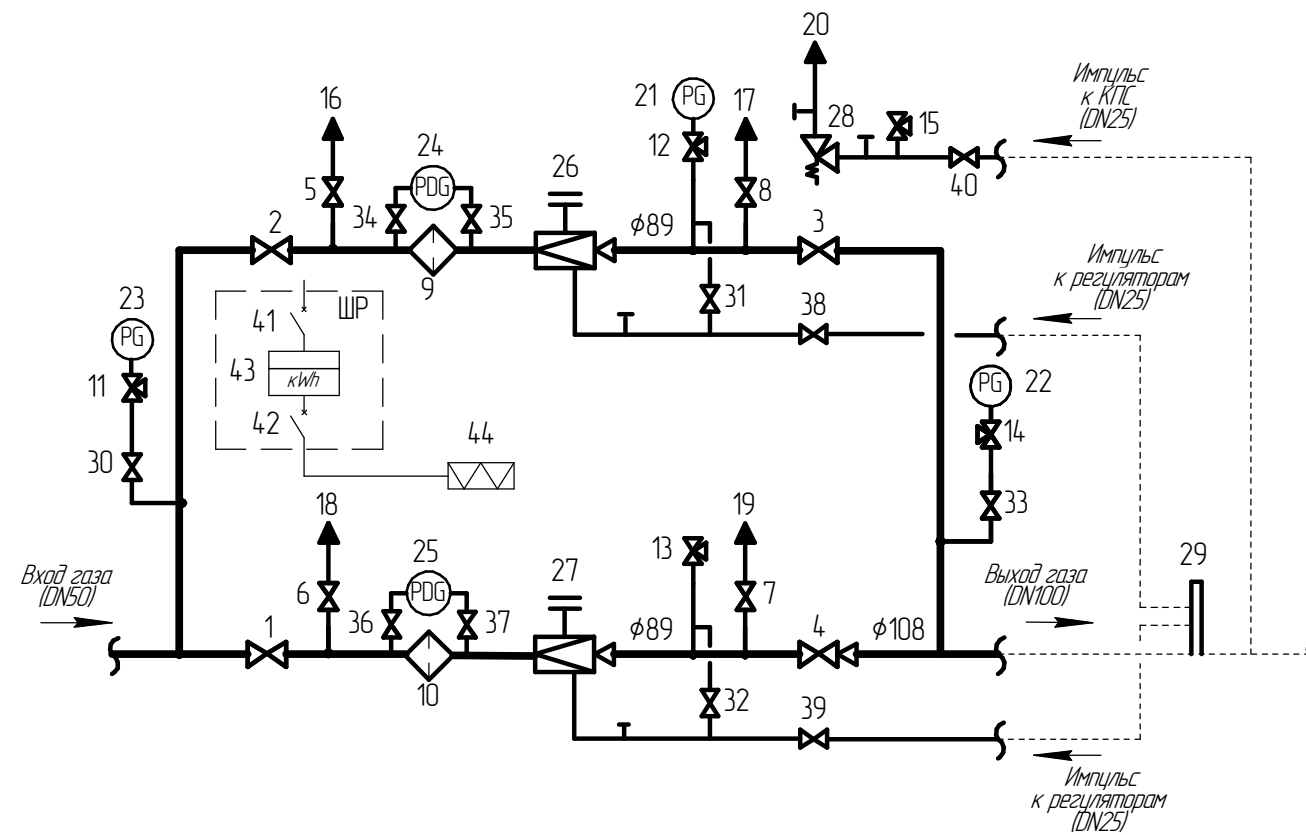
20
Импульс к КПС (DN25)
16
21 PG
17
28
15
12
24
26
PDG
5
8
40
34
35
2
3
ϕ89
9
23
41
ШР
31
38
PG
Импульс к регуляторам (DN25)
43
kWh
11
PG 22
42
14
44
30
18
19
33
25
PDG
13
29
27
Вход газа (DN50)
6
7
Выход газа (DN100)
36
37
1
ϕ89
4
ϕ108
10
32
39
Импульс к регуляторам (DN25)